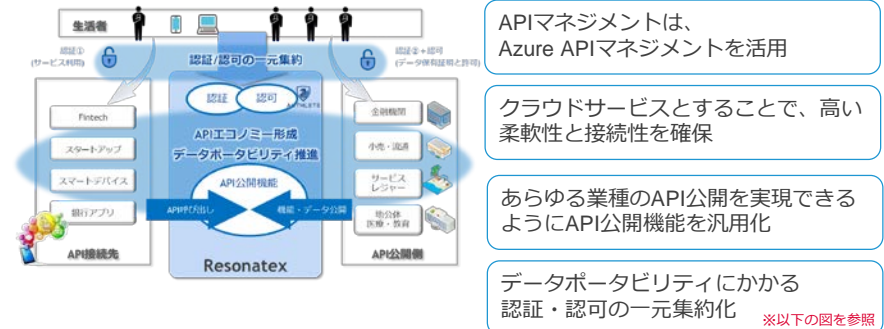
生活者

認証①
(サービス利用)

認証/認可の一元集約

認証②+認可
(データ保有証明と許可)

認証　認可

API接続先

Fintech

スタートアップ

スマートデバイス

銀行アプリ

APIエコノミー形成
データポータビリティ推進

API公開機能

API呼び出し

機能・データ公開

Resonatex

金融機関

小売・流通

サービス
レジャー

地公体
医療・教育

API公開側

APIマネジメントは、
Azure APIマネジメントを活用

クラウドサービスとすることで、高い柔軟性と接続性を確保

あらゆる業種のAPI公開を実現できるようにAPI公開機能を汎用化

データポータビリティにかかる
認証・認可の一元集約化

※以下の図を参照